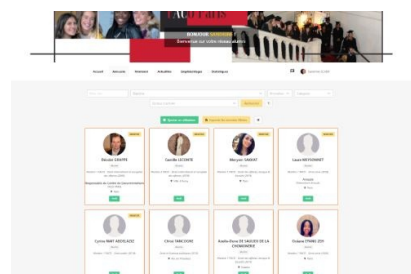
BONJOUR
Bienvenue sur votre réseau alumni

Accueil

Nicolas GRAPPE

Camille LECOMTE

Maryam SAMAT

Laure REYMONET

Lynne MAY ASOLAZIC

Chloé SIMONINI

Aude-Anne DE SAGLES DE LA CHAMOIERE

Oxana ZHANG ZOY